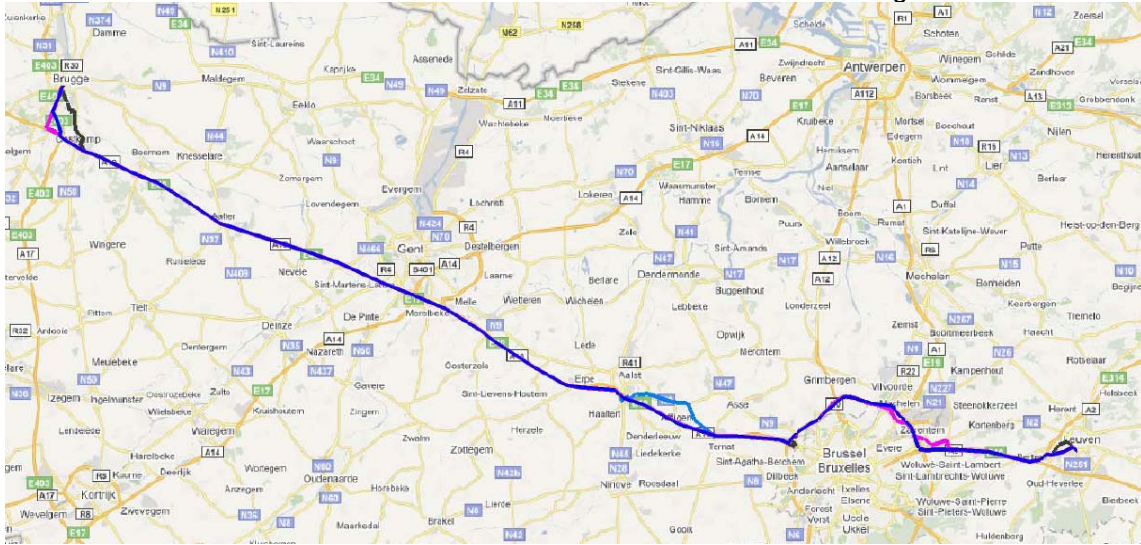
Damme
N374
N49
N251
N410
Sint-Laureins
N258
N62
Scheldt
R1
A1
N12
Zoersel
N31
R30
Brugge
E403
Maldegem
Kaprijke
Assenede
E34
N49
N49
Zelzate
A11
E34
E34
Stekene
Sint-Gillis-Waas
A11
E34
Beveren
Zwijndrecht
Antwerpen
Schoten
Wijnegem
Schilde
A21
Zandhoven
N9
Eeklo
A11
Wachtebeke
Moerbeke
N403
N70
A112
Wommelgem
Ranst
A13
E313
Grobbendonk
E17
Borsbeek
Mortsel
Boechout
Nijlen
Kruibeke
Edegem
R15
Oostkamp
N44
Waarschoot
R4
Sint-Niklaas
A14
N16
N10
N13
Herenthout
Beernem
Knesselare
N9
Hemiksem
Kontich
Lint
Lier
Berlaar
E17
Temse
Zomergem
Evergem
N70
Waasmunster
Lokeren
A14
Aartselaar
Hamme
Bornem
Boom
Duffel
N14
Lovendegem
Lochristi
N424
Aalter
Puurs
A1
R4
N70
Gent
Destelbergen
Zele
N41
Sint-Amands
Willebroek
Ramst
Sint-Katelijne-Waver
Heist-op-den-Berg
Wingene
N37
E40
N466
E403
Putte
A17
R6
Ruiselede
Nevele
N409
Sint-Martens-Latem
R4
B401
A14
Laarne
N47
N16
A12
Mechelen
N15
N10
Berlare
Dendermonde
N17
Wetteren
Wichelen
Buggenhout
A12
Bonheiden
Tielt
Melle
Begijnendijk
Pittem
Merelbeke
Keerbergen
Lebbeke
Londerzeel
Tremelo
Deinze
De Pinte
N9
R32
Ardooie
Dentergem
A14
Zemst
Boortmeerbeek
Haacht
N35
Lede
Opwijk
N60
Nazareth
N26
Meulebeke
A10
N1
A1
N43
Oosterzele
R41
Aalst
Merchtem
N437
E17
E19
Rotselaar
Zulte
Kampenhout
N59
Erpe
R22
Oostrozebeke
Gavere
Grimbergen
Vilvoorde
N227
E314
N36
Izegem
Ingelmunster
Sint-Lievens-Houtem
Machelen
N21
N47
Asse
Kruishoutem
Steenokkerzeel
Wielsbeke
Zingem
Haaltert
Affligem
Herent
A2
Waregem
Kortenberg
Lendelede
Zaventem
Herzele
Denderleeuw
A10
Zwalm
Ternat
Harelbeke
A14
Evere
Leuven
N2
Brussel
Zottegem
Liedekerke
Sint-Agatha-Berchem
Wemmel
Kuurne
R8
N42b
Woluwe-Saint-Lambert
Deerlijk
N28
Bruxelles
N251
N60
Wortegem
Ninove
Roosdaal
Sint-Lambrechts-Wouwe
E403
N8
Dilbeek
Oud-Heverlee
Anzegem
Oudenaarde
Horebeke
Anderlecht
Etterbeek
A17
Kortrijk
Lierde
N9
Ixelles
Bierbeek
Wevelgem
R8
Zwevegem
N35
Wolwe-Saint-Pierre
N36
N8
N8
Brakel
Forest
Vorst
Uccle
Ukkel
Elsene
Sint-Pieters-Woluwe
E17
Maarkedal
Gooik
N48
Huldenberg